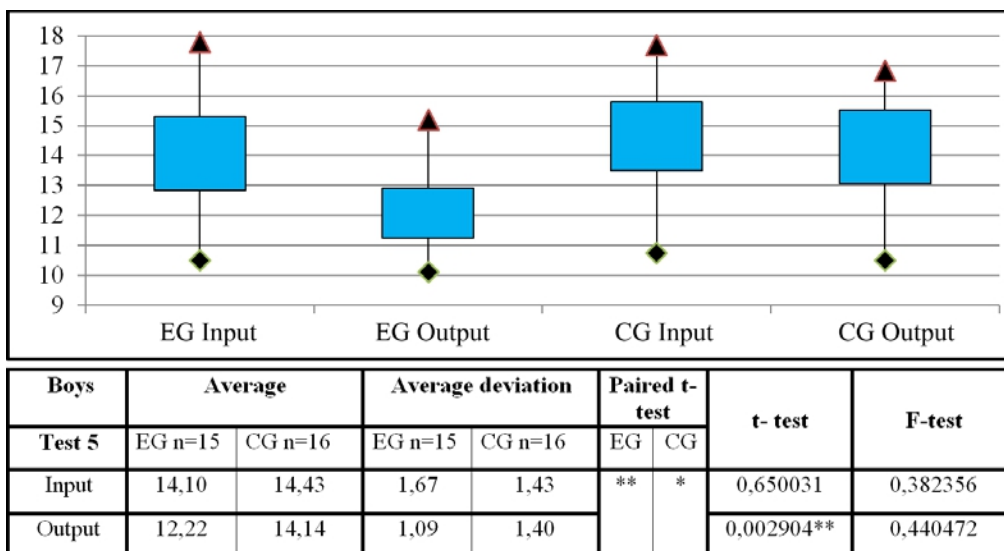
18
17
16
15
14
13
12
11
10
9

EG Input
EG Output
CG Input
CG Output

| Boys | Average | | Average deviation | | Paired t-test | | t- test | F-test |
|---|---|---|---|---|---|---|---|---|
| Test 5 | EG n=15 | CG n=16 | EG n=15 | CG n=16 | EG | CG | | |
| Input | 14,10 | 14,43 | 1,67 | 1,43 | ** | * | 0,650031 | 0,382356 |
| Output | 12,22 | 14,14 | 1,09 | 1,40 | | | 0,002904** | 0,440472 |